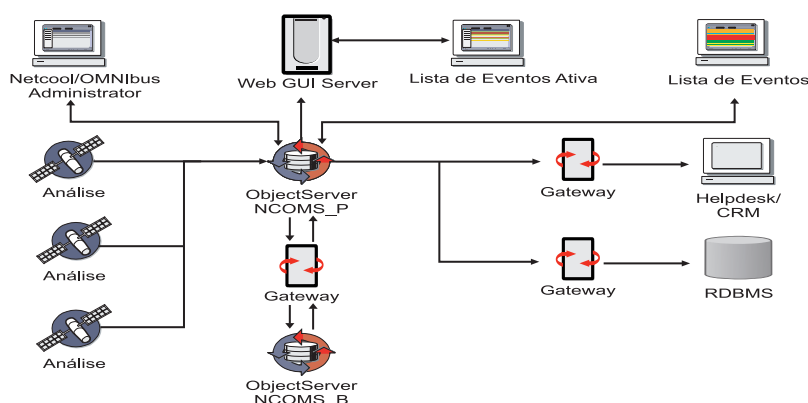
Netcool/OMNIbus Administrator

Web GUI Server

Lista de Eventos Ativa

Lista de Eventos

Análise

Análise

Análise

ObjectServer NCOMS_P

Gateway

ObjectServer NCOMS_B

Gateway

Gateway

Helpdesk/ CRM

RDBMS